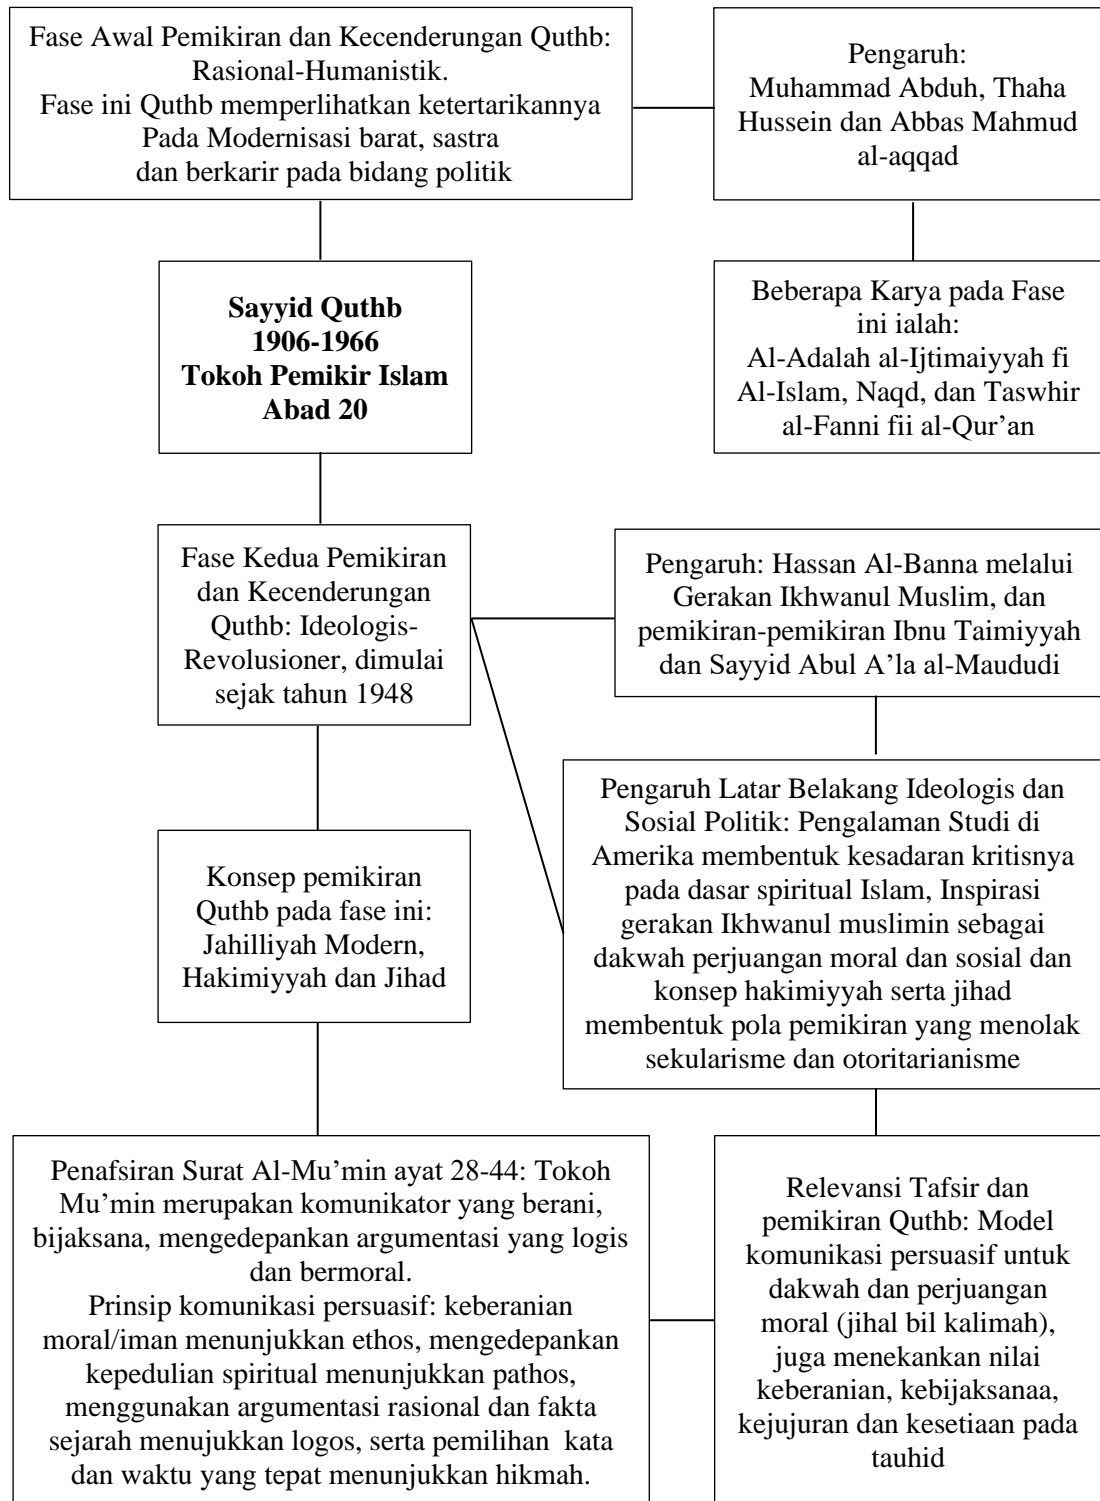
Fase Awal Pemikiran dan Kecenderungan Quthb: Rasional-Humanistik.
Fase ini Quthb memperlihatkan ketertarikannya Pada Modernisasi barat, sastra dan berkarir pada bidang politik

Pengaruh:
Muhammad Abduh, Thaha Hussein dan Abbas Mahmud al-aqqad

**Sayyid Quthb**
**1906-1966**
**Tokoh Pemikir Islam Abad 20**

Beberapa Karya pada Fase ini ialah:
Al-Adalah al-Ijtimaiyyah fi Al-Islam, Naqd, dan Taswhir al-Fanni fii al-Qur'an

Fase Kedua Pemikiran dan Kecenderungan Quthb: Ideologis-Revolusioner, dimulai sejak tahun 1948

Pengaruh: Hassan Al-Banna melalui Gerakan Ikhwanul Muslim, dan pemikiran-pemikiran Ibnu Taimiyyah dan Sayyid Abul A'la al-Maududi

Pengaruh Latar Belakang Ideologis dan Sosial Politik: Pengalaman Studi di Amerika membentuk kesadaran kritisnya pada dasar spiritual Islam, Inspirasi gerakan Ikhwanul muslimin sebagai dakwah perjuangan moral dan sosial dan konsep hakimiyyah serta jihad membentuk pola pemikiran yang menolak sekularisme dan otoritarianisme

Konsep pemikiran Quthb pada fase ini: Jahilliyah Modern, Hakimiyyah dan Jihad

Penafsiran Surat Al-Mu'min ayat 28-44: Tokoh Mu'min merupakan komunikator yang berani, bijaksana, mengedepankan argumentasi yang logis dan bermoral.
Prinsip komunikasi persuasif: keberanian moral/iman menunjukkan ethos, mengedepankan kepedulian spiritual menunjukkan pathos, menggunakan argumentasi rasional dan fakta sejarah menujukkan logos, serta pemilihan kata dan waktu yang tepat menunjukkan hikmah.

Relevansi Tafsir dan pemikiran Quthb: Model komunikasi persuasif untuk dakwah dan perjuangan moral (jihal bil kalimah), juga menekankan nilai keberanian, kebijaksanaa, kejujuran dan kesetiaan pada tauhid